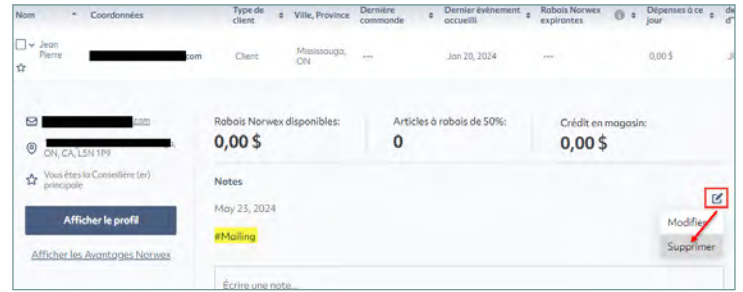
| Nom | Coordonnées | Type de client | Ville, Province | Dernière commande | Dernier événement accueilli | Rabais Norwex expirantes | Dépenses à ce jour | de |
|---|---|---|---|---|---|---|---|---|
| Jean Pierre | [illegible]com | Client | Mississauga, ON | --- | Jan 20, 2024 | --- | 0,00 $ | J |

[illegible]com
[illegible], ON, CA, L5N 1P9
Vous êtes la Conseillère (er) principale

Afficher le profil

Afficher les Avantages Norwex

Rabais Norwex disponibles:
0,00 $

Articles à rabais de 50%:
0

Crédit en magasin:
0,00 $

Notes

May 23, 2024

#Mailing

Modifier
Supprimer

Écrire une note...